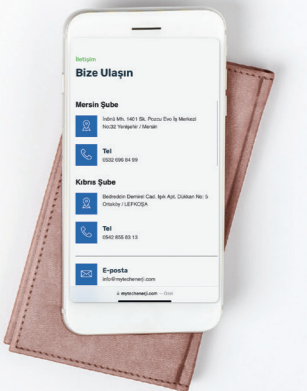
İletişim

Bize Ulaşın

Mersin Şube

İnönü Mh. 1401 Sk. Pozcu Evo İş Merkezi No:32 Yenişehir / Mersin

Tel

0532 696 84 99

Kıbrıs Şube

Bedrettin Demirel Cad. Işık Apt. Dükkan No: 5 Ortaköy / LEFKOŞA

Tel

0542 855 83 13

E-posta

info@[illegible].com

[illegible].com — Özel